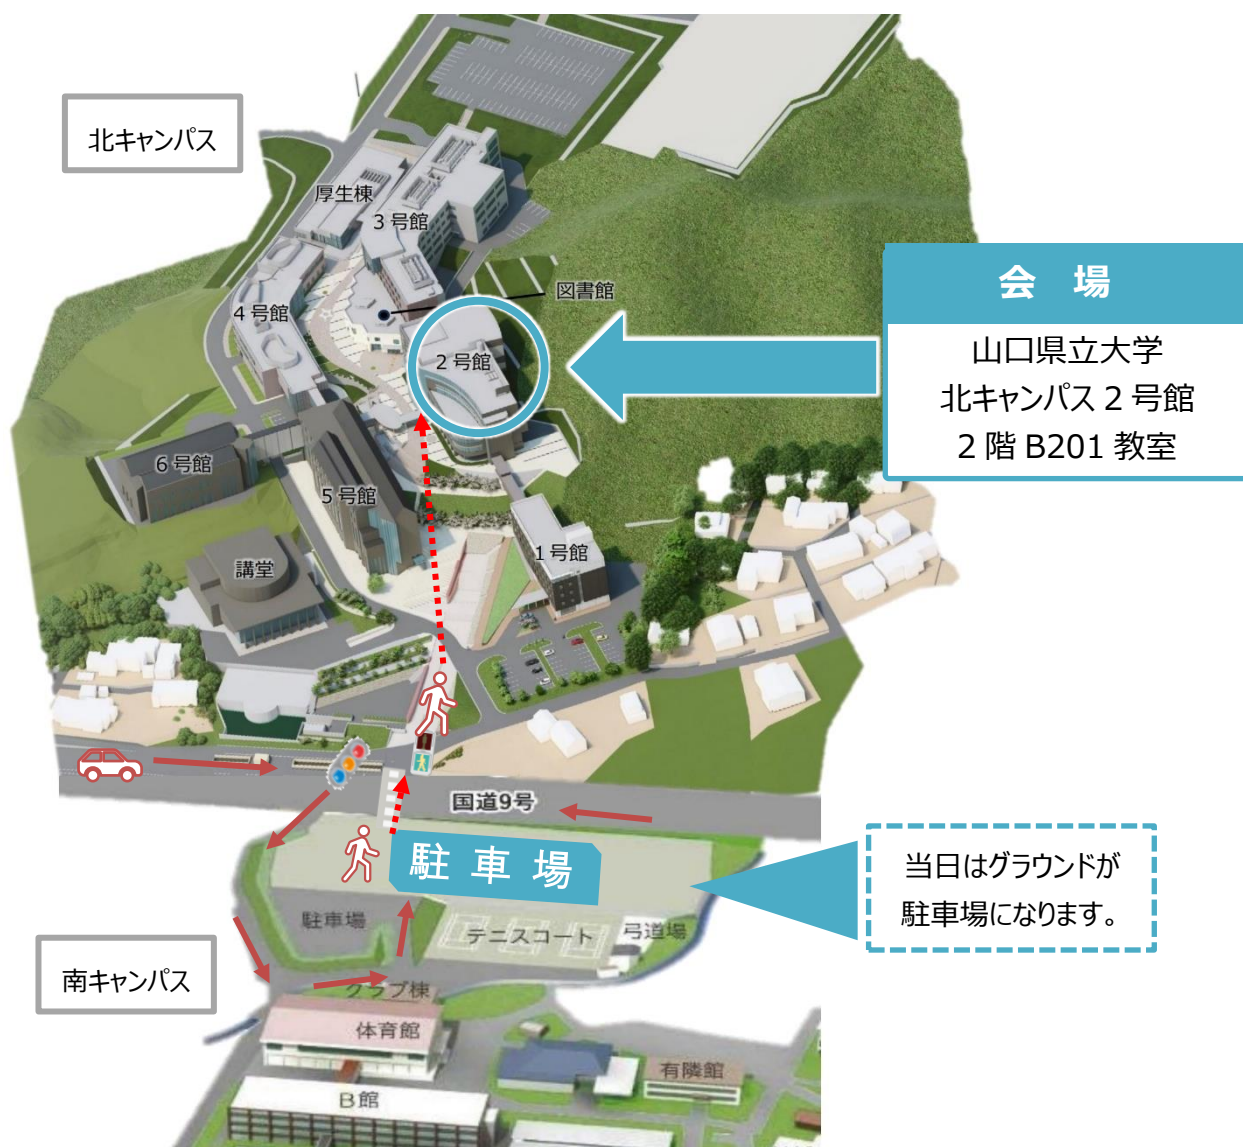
北キャンパス

厚生棟
3 号館
図書館
4 号館
2 号館
6 号館
5 号館
講堂
1 号館

会　場

山口県立大学
北キャンパス 2 号館
2 階 B201 教室

国道9号

駐 車 場

当日はグラウンドが
駐車場になります。

駐車場
テニスコート
弓道場

南キャンパス

クラブ棟
体育館
有隣館
B館